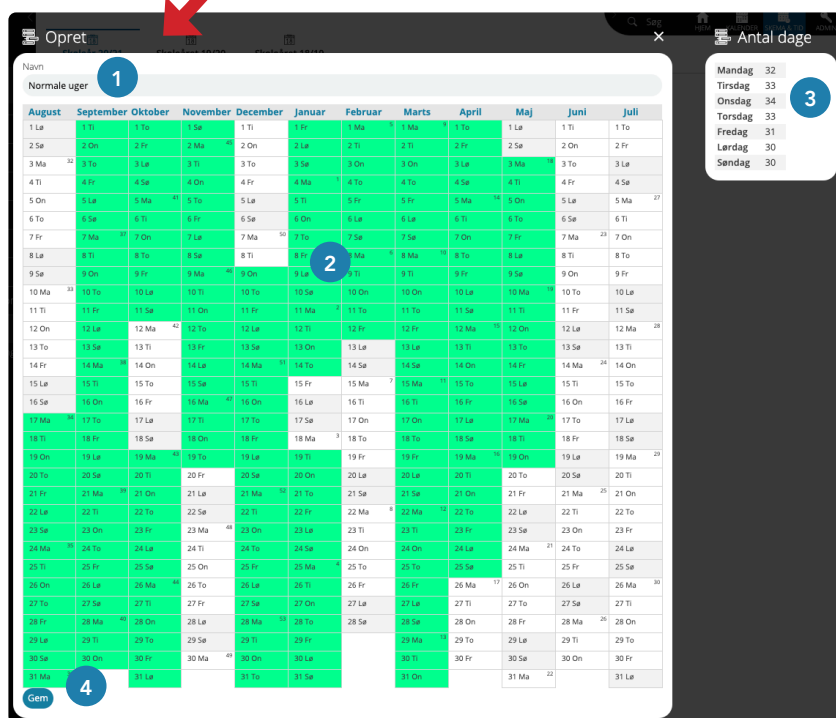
Opret

Antal dage

| Mandag | 32 |
|---|---|
| Tirsdag | 33 |
| Onsdag | 34 |
| Torsdag | 33 |
| Fredag | 31 |
| Lørdag | 30 |
| Søndag | 30 |

3

Navn

Normale uger

1

2

| August | September | Oktober | November | December | Januar | Februar | Marts | April | Maj | Juni | Juli |
|---|---|---|---|---|---|---|---|---|---|---|---|
| 1 Lø | 1 Ti | 1 To | 1 Sø | 1 Ti | 1 Fr | 1 Ma 5 | 1 Ma 9 | 1 To | 1 Lø | 1 Ti | 1 To |
| 2 Sø | 2 On | 2 Fr | 2 Ma 45 | 2 On | 2 Lø | 2 Ti | 2 Ti | 2 Fr | 2 Sø | 2 On | 2 Fr |
| 3 Ma 32 | 3 To | 3 Lø | 3 Ti | 3 To | 3 Sø | 3 On | 3 On | 3 Lø | 3 Ma 18 | 3 To | 3 Lø |
| 4 Ti | 4 Fr | 4 Sø | 4 On | 4 Fr | 4 Ma 1 | 4 To | 4 To | 4 Sø | 4 Ti | 4 Fr | 4 Sø |
| 5 On | 5 Lø | 5 Ma 41 | 5 To | 5 Lø | 5 Ti | 5 Fr | 5 Fr | 5 Ma 14 | 5 On | 5 Lø | 5 Ma 27 |
| 6 To | 6 Sø | 6 Ti | 6 Fr | 6 Sø | 6 On | 6 Lø | 6 Lø | 6 Ti | 6 To | 6 Sø | 6 Ti |
| 7 Fr | 7 Ma 37 | 7 On | 7 Lø | 7 Ma 50 | 7 To | 7 Sø | 7 Sø | 7 On | 7 Fr | 7 Ma 23 | 7 On |
| 8 Lø | 8 Ti | 8 To | 8 Sø | 8 Ti | 8 Fr | 8 Ma 6 | 8 Ma 10 | 8 To | 8 Lø | 8 Ti | 8 To |
| 9 Sø | 9 On | 9 Fr | 9 Ma 46 | 9 On | 9 Lø | 9 Ti | 9 Ti | 9 Fr | 9 Sø | 9 On | 9 Fr |
| 10 Ma 33 | 10 To | 10 Lø | 10 Ti | 10 To | 10 Sø | 10 On | 10 On | 10 Lø | 10 Ma 19 | 10 To | 10 Lø |
| 11 Ti | 11 Fr | 11 Sø | 11 On | 11 Fr | 11 Ma 2 | 11 To | 11 To | 11 Sø | 11 Ti | 11 Fr | 11 Sø |
| 12 On | 12 Lø | 12 Ma 42 | 12 To | 12 Lø | 12 Ti | 12 Fr | 12 Fr | 12 Ma 15 | 12 On | 12 Lø | 12 Ma 28 |
| 13 To | 13 Sø | 13 Ti | 13 Fr | 13 Sø | 13 On | 13 Lø | 13 Lø | 13 Ti | 13 To | 13 Sø | 13 Ti |
| 14 Fr | 14 Ma 38 | 14 On | 14 Lø | 14 Ma 51 | 14 To | 14 Sø | 14 Sø | 14 On | 14 Fr | 14 Ma 24 | 14 On |
| 15 Lø | 15 Ti | 15 To | 15 Sø | 15 Ti | 15 Fr | 15 Ma 7 | 15 Ma 11 | 15 To | 15 Lø | 15 Ti | 15 To |
| 16 Sø | 16 On | 16 Fr | 16 Ma 47 | 16 On | 16 Lø | 16 Ti | 16 Ti | 16 Fr | 16 Sø | 16 On | 16 Fr |
| 17 Ma 34 | 17 To | 17 Lø | 17 Ti | 17 To | 17 Sø | 17 On | 17 On | 17 Lø | 17 Ma 20 | 17 To | 17 Lø |
| 18 Ti | 18 Fr | 18 Sø | 18 On | 18 Fr | 18 Ma 3 | 18 To | 18 To | 18 Sø | 18 Ti | 18 Fr | 18 Sø |
| 19 On | 19 Lø | 19 Ma 43 | 19 To | 19 Lø | 19 Ti | 19 Fr | 19 Fr | 19 Ma 16 | 19 On | 19 Lø | 19 Ma 29 |
| 20 To | 20 Sø | 20 Ti | 20 Fr | 20 Sø | 20 On | 20 Lø | 20 Lø | 20 Ti | 20 To | 20 Sø | 20 Ti |
| 21 Fr | 21 Ma 39 | 21 On | 21 Lø | 21 Ma 52 | 21 To | 21 Sø | 21 Sø | 21 On | 21 Fr | 21 Ma 25 | 21 On |
| 22 Lø | 22 Ti | 22 To | 22 Sø | 22 Ti | 22 Fr | 22 Ma 8 | 22 Ma 12 | 22 To | 22 Lø | 22 Ti | 22 To |
| 23 Sø | 23 On | 23 Fr | 23 Ma 48 | 23 On | 23 Lø | 23 Ti | 23 Ti | 23 Fr | 23 Sø | 23 On | 23 Fr |
| 24 Ma 35 | 24 To | 24 Lø | 24 Ti | 24 To | 24 Sø | 24 On | 24 On | 24 Lø | 24 Ma 21 | 24 To | 24 Lø |
| 25 Ti | 25 Fr | 25 Sø | 25 On | 25 Fr | 25 Ma 4 | 25 To | 25 To | 25 Sø | 25 Ti | 25 Fr | 25 Sø |
| 26 On | 26 Lø | 26 Ma 44 | 26 To | 26 Lø | 26 Ti | 26 Fr | 26 Fr | 26 Ma 17 | 26 On | 26 Lø | 26 Ma 30 |
| 27 To | 27 Sø | 27 Ti | 27 Fr | 27 Sø | 27 On | 27 Lø | 27 Lø | 27 Ti | 27 To | 27 Sø | 27 Ti |
| 28 Fr | 28 Ma 40 | 28 On | 28 Lø | 28 Ma 53 | 28 To | 28 Sø | 28 Sø | 28 On | 28 Fr | 28 Ma 26 | 28 On |
| 29 Lø | 29 Ti | 29 To | 29 Sø | 29 Ti | 29 Fr | | 29 Ma 13 | 29 To | 29 Lø | 29 Ti | 29 To |
| 30 Sø | 30 On | 30 Fr | 30 Ma 49 | 30 On | 30 Lø | | 30 Ti | 30 Fr | 30 Sø | 30 On | 30 Fr |
| 31 Ma | | 31 Lø | | 31 To | 31 Sø | | 31 On | | 31 Ma 22 | | 31 Lø |

4

Gem